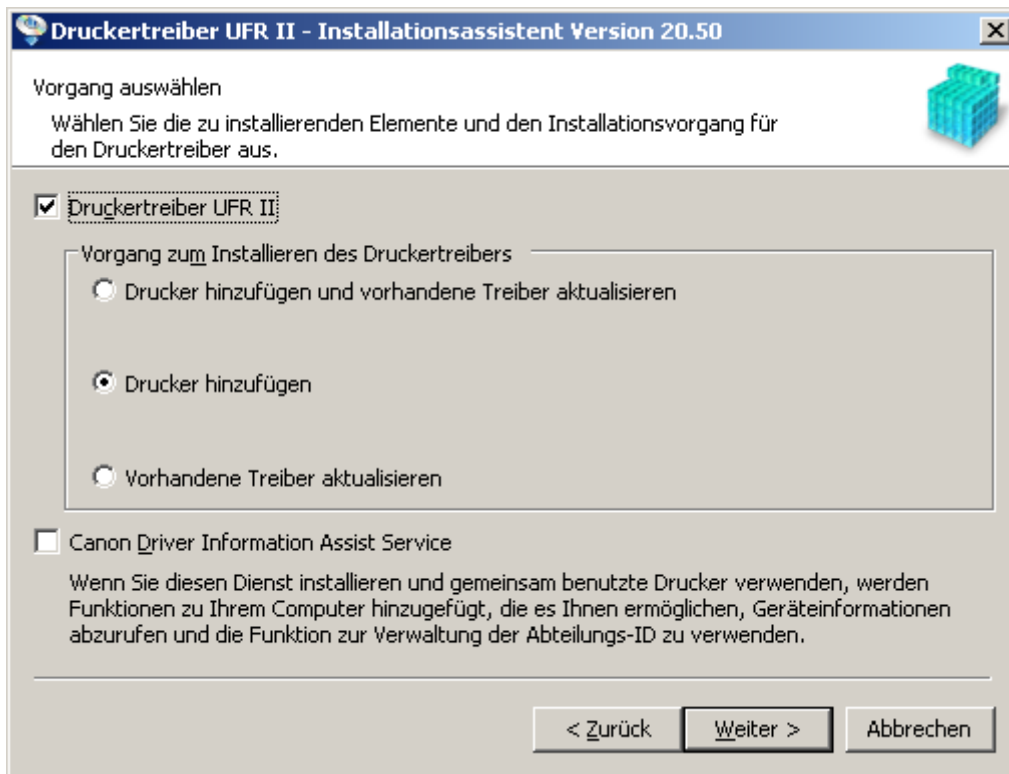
Druckertreiber UFR II - Installationsassistent Version 20.50

Vorgang auswählen

Wählen Sie die zu installierenden Elemente und den Installationsvorgang für den Druckertreiber aus.

☑ Druckertreiber UFR II

Vorgang zum Installieren des Druckertreibers

○ Drucker hinzufügen und vorhandene Treiber aktualisieren

◉ Drucker hinzufügen

○ Vorhandene Treiber aktualisieren

☐ Canon Driver Information Assist Service

Wenn Sie diesen Dienst installieren und gemeinsam benutzte Drucker verwenden, werden Funktionen zu Ihrem Computer hinzugefügt, die es Ihnen ermöglichen, Geräteinformationen abzurufen und die Funktion zur Verwaltung der Abteilungs-ID zu verwenden.

< Zurück | Weiter > | Abbrechen